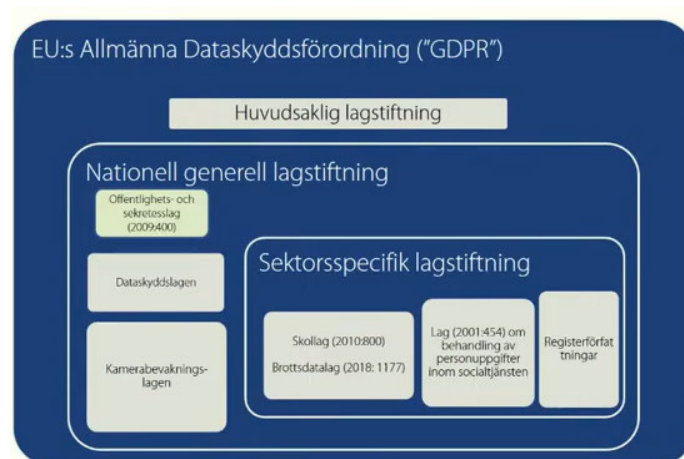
EU:s Allmänna Dataskyddsförordning ("GDPR")

Huvudsaklig lagstiftning

Nationell generell lagstiftning

Offentlighets- och sekretesslag (2009:400)

Dataskyddslagen

Kamerabevakningslagen

Sektorsspecifik lagstiftning

Skollag (2010:800)

Brottsdatalag (2018: 1177)

Lag (2001:454) om behandling av personuppgifter inom socialtjänsten

Registerförfattningar